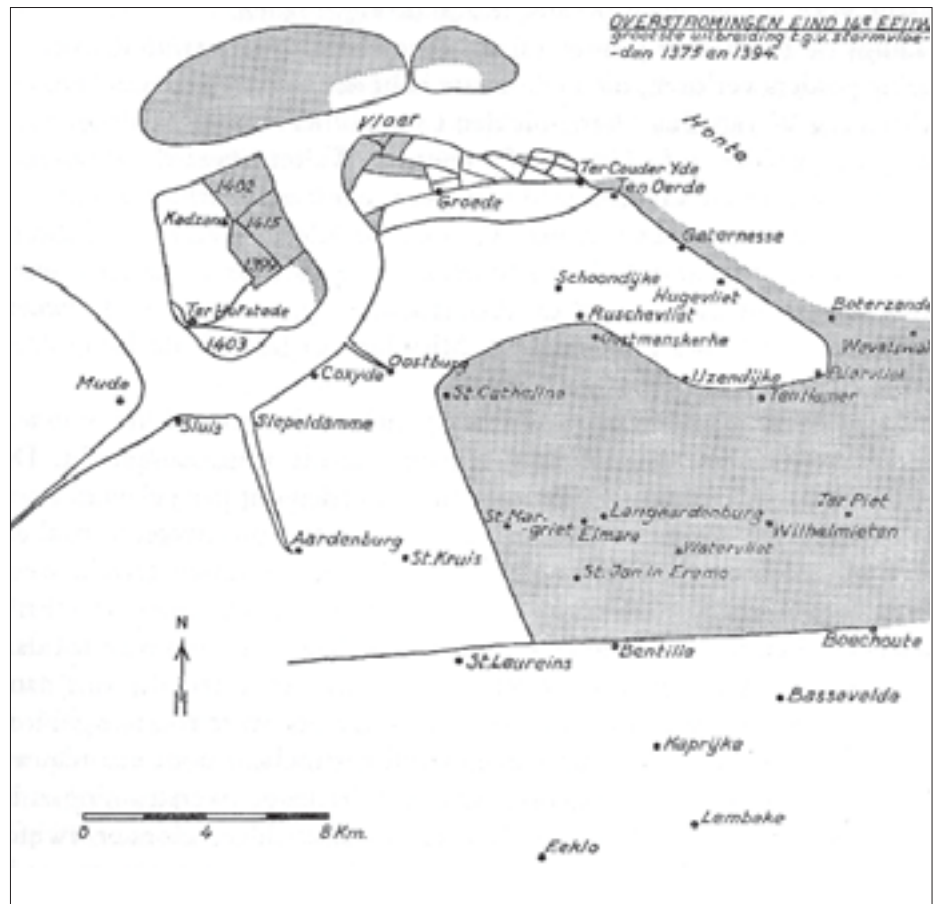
OVERSTROMINGEN EIND 14e EEUW
grootste uitbreiding t.g.v. stormvloeden 1375 en 1394.

Vlaer

Honte

1402
Kadzand
1415
1394
Ter Hofstede
1403

Groede
Ter Couder Yde
Ten Oerde
Gaternesse
Schoondijke
Hugevliet
Boterzande
Ruschevliet
Oostmanskerke
Wevelswale
IJzendijke
Pilorvliet
Ten Hamer
Mude
Coxyde
Oostburg
St. Catharina
Sluis
Slepeldamme
Ter Piet
St. Margriet
Langeaerdenburg
Elmare
Wilhelmieten
Watervliet
Aardenburg
St. Kruis
St. Jan in Eremo
N
Boechoute
St. Laureins
Bentille
Bassevelde
Kaprijke
0
4
8 Km.
Lembeke
Eeklo